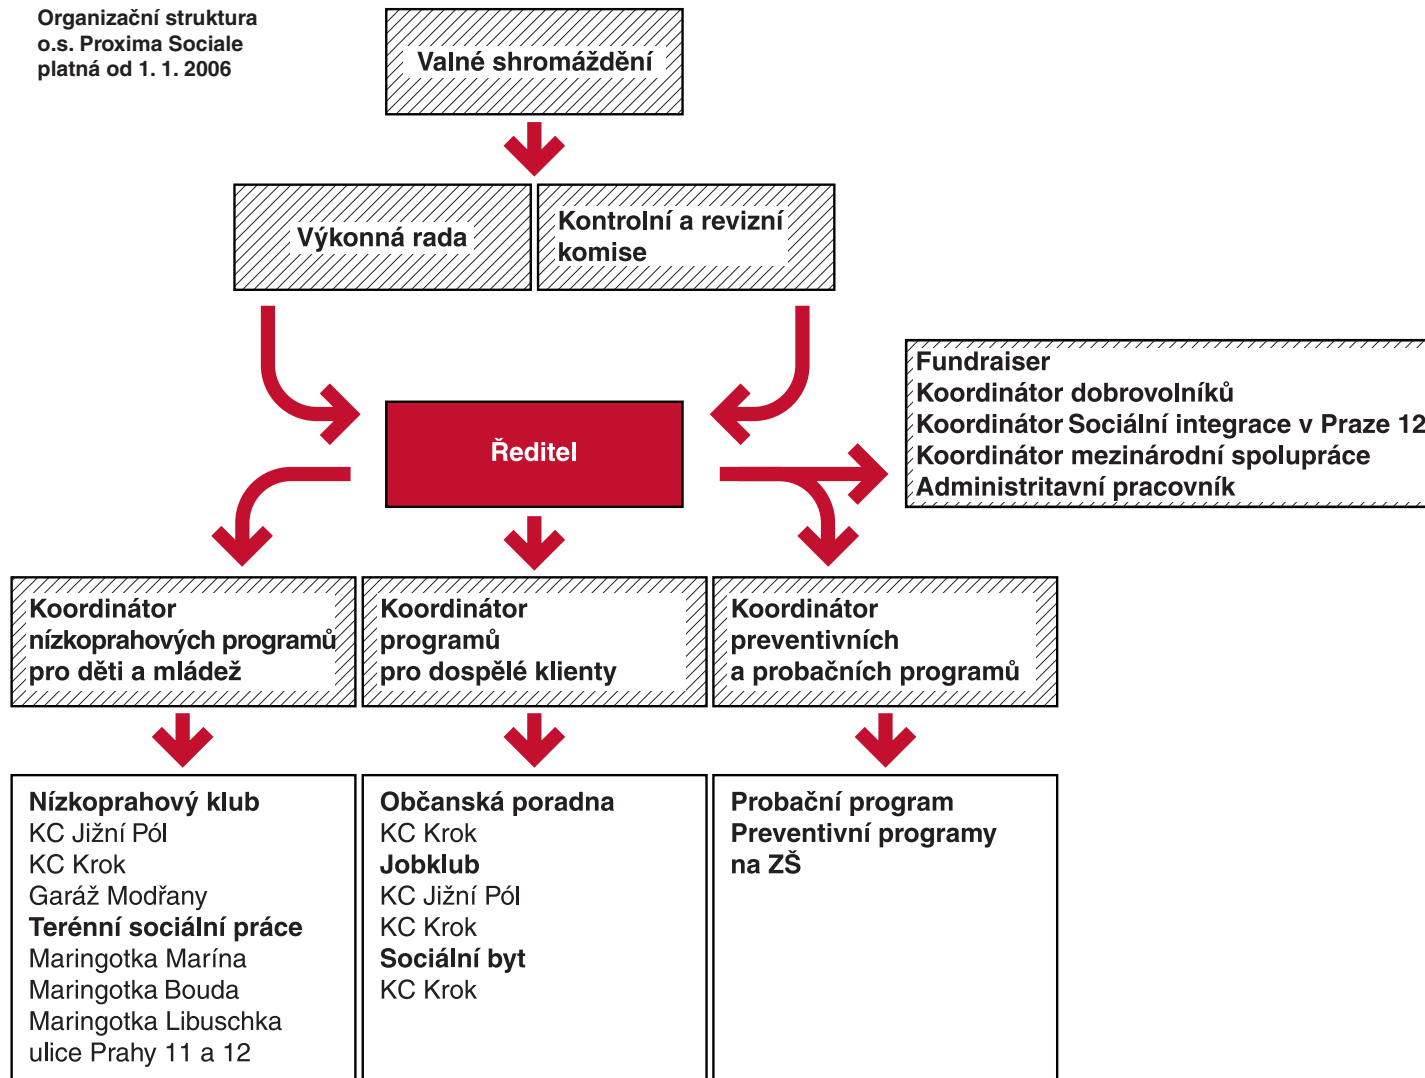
Organizační struktura
o.s. Proxima Sociale
platná od 1. 1. 2006

Valné shromáždění

Výkonná rada

Kontrolní a revizní komise

Fundraiser
Koordinátor dobrovolníků
Koordinátor Sociální integrace v Praze 12
Koordinátor mezinárodní spolupráce
Administrativní pracovník

Ředitel

Koordinátor nízkoprahových programů pro děti a mládež

Koordinátor programů pro dospělé klienty

Koordinátor preventivních a probačních programů

Nízkoprahový klub
KC Jižní Pól
KC Krok
Garáž Modřany
Terénní sociální práce
Maringotka Marína
Maringotka Bouda
Maringotka Libuschka
ulice Prahy 11 a 12

Občanská poradna
KC Krok
Jobklub
KC Jižní Pól
KC Krok
Sociální byt
KC Krok

Probační program
Preventivní programy na ZŠ